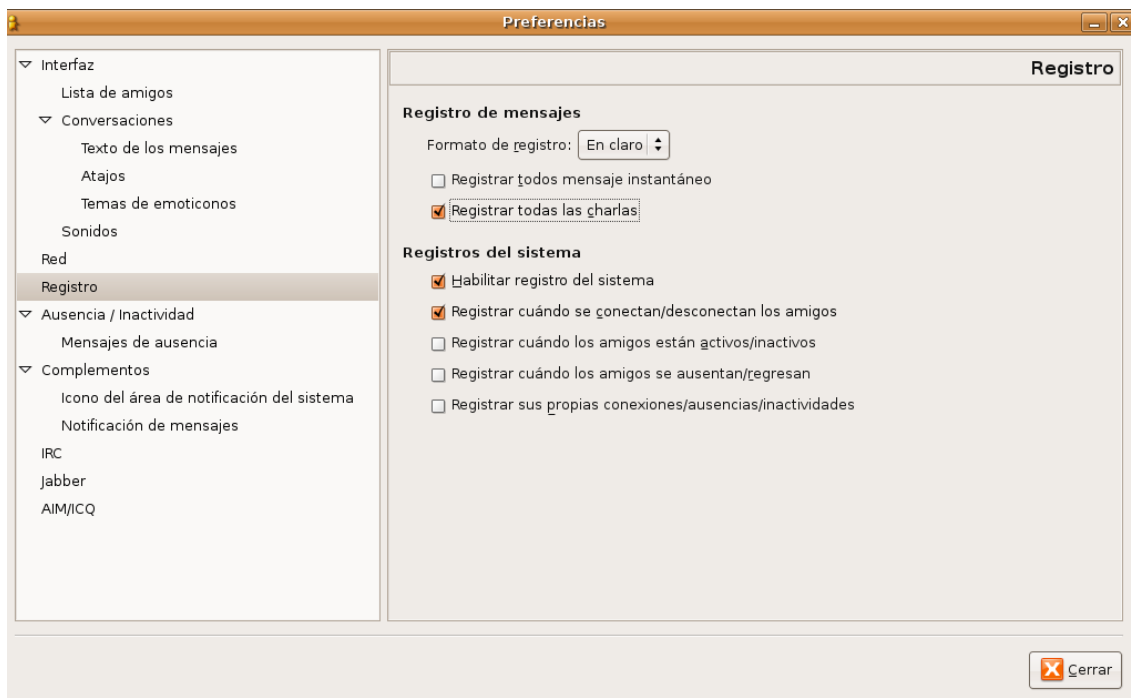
Preferencias

Interfaz
Lista de amigos
Conversaciones
Texto de los mensajes
Atajos
Temas de emoticonos
Sonidos
Red
Registro
Ausencia / Inactividad
Mensajes de ausencia
Complementos
Icono del área de notificación del sistema
Notificación de mensajes
IRC
Jabber
AIM/ICQ

Registro

Registro de mensajes
Formato de registro: En claro
Registrar todos mensaje instantáneo
Registrar todas las charlas

Registros del sistema
Habilitar registro del sistema
Registrar cuándo se conectan/desconectan los amigos
Registrar cuándo los amigos están activos/inactivos
Registrar cuándo los amigos se ausentan/regresan
Registrar sus propias conexiones/ausencias/inactividades

Cerrar